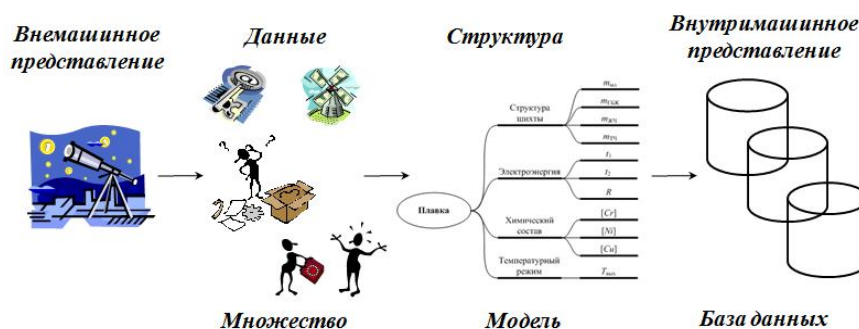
Внемашинное представление

Данные

Структура

Внутримашинное представление

Плавка

Структура шихты

$m_{мл}$

$m_{ГБЖ}$

$m_{ЛП}$

$m_{ТП}$

Электроэнергия

$t_1$

$t_2$

$R$

Химический состав

$[Cr]$

$[Ni]$

$[Cu]$

Температурный режим

$T_{вып}$

Множество

Модель

База данных